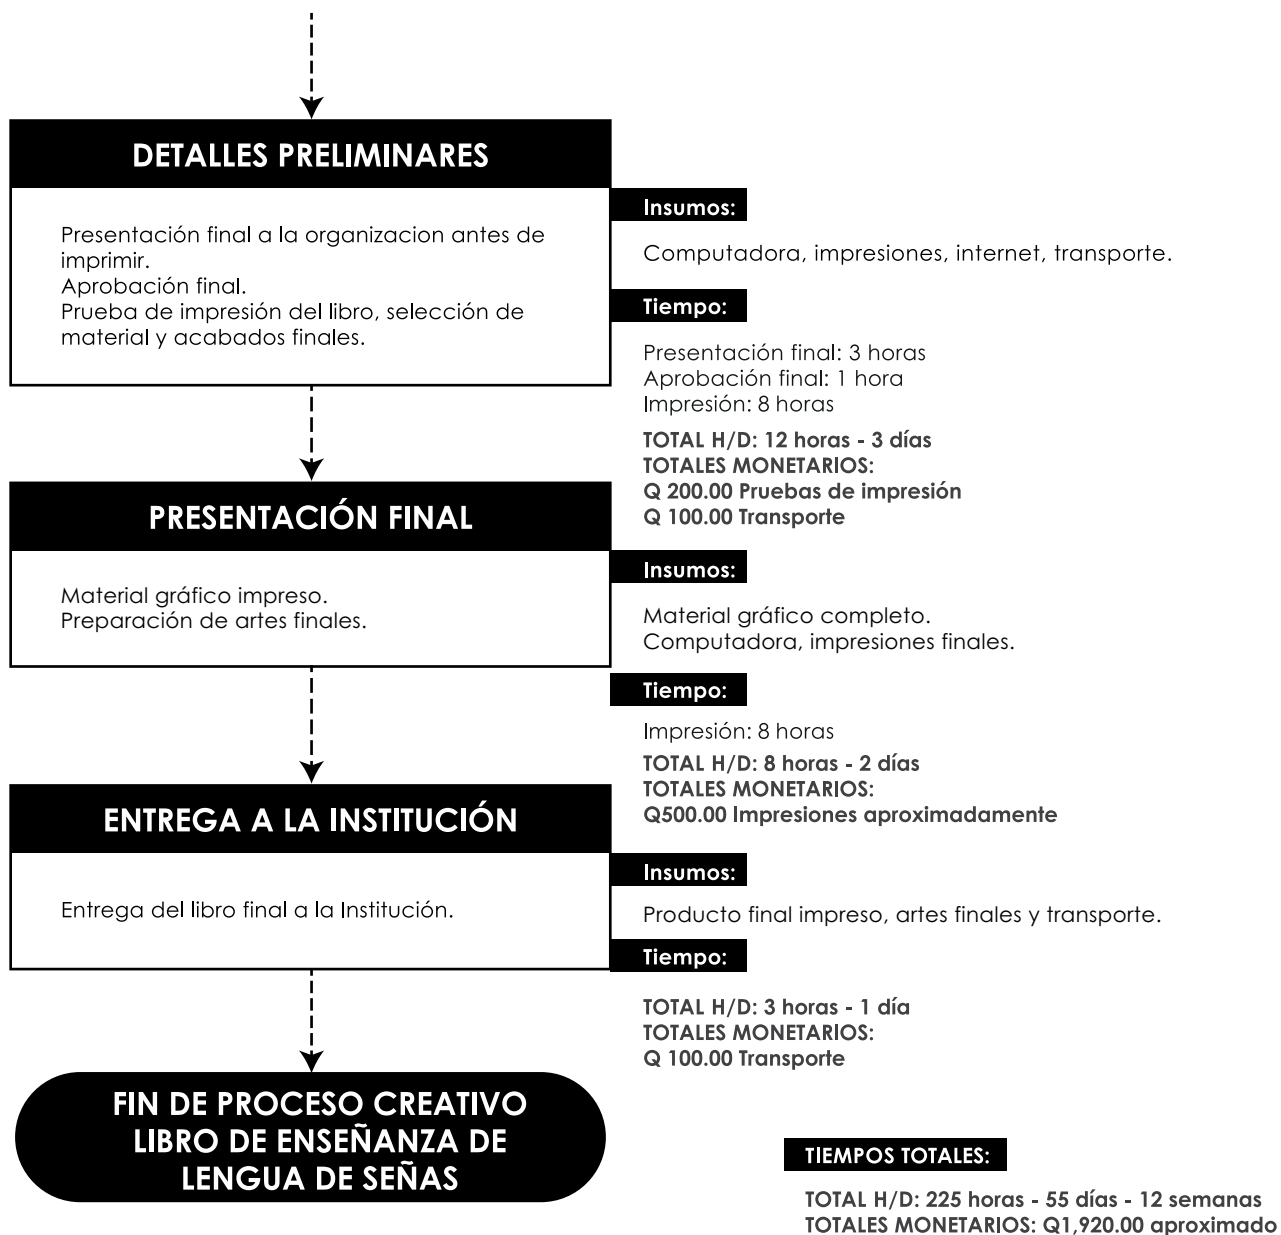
DETALLES PRELIMINARES

Presentación final a la organizacion antes de imprimir.
Aprobación final.
Prueba de impresión del libro, selección de material y acabados finales.

Insumos:

Computadora, impresiones, internet, transporte.

Tiempo:

Presentación final: 3 horas
Aprobación final: 1 hora
Impresión: 8 horas

TOTAL H/D: 12 horas - 3 días
TOTALES MONETARIOS:
Q 200.00 Pruebas de impresión
Q 100.00 Transporte

PRESENTACIÓN FINAL

Material gráfico impreso.
Preparación de artes finales.

Insumos:

Material gráfico completo.
Computadora, impresiones finales.

Tiempo:

Impresión: 8 horas

TOTAL H/D: 8 horas - 2 días
TOTALES MONETARIOS:
Q500.00 Impresiones aproximadamente

ENTREGA A LA INSTITUCIÓN

Entrega del libro final a la Institución.

Insumos:

Producto final impreso, artes finales y transporte.

Tiempo:

TOTAL H/D: 3 horas - 1 día
TOTALES MONETARIOS:
Q 100.00 Transporte

FIN DE PROCESO CREATIVO
LIBRO DE ENSEÑANZA DE
LENGUA DE SEÑAS

TIEMPOS TOTALES:

TOTAL H/D: 225 horas - 55 días - 12 semanas
TOTALES MONETARIOS: Q1,920.00 aproximado